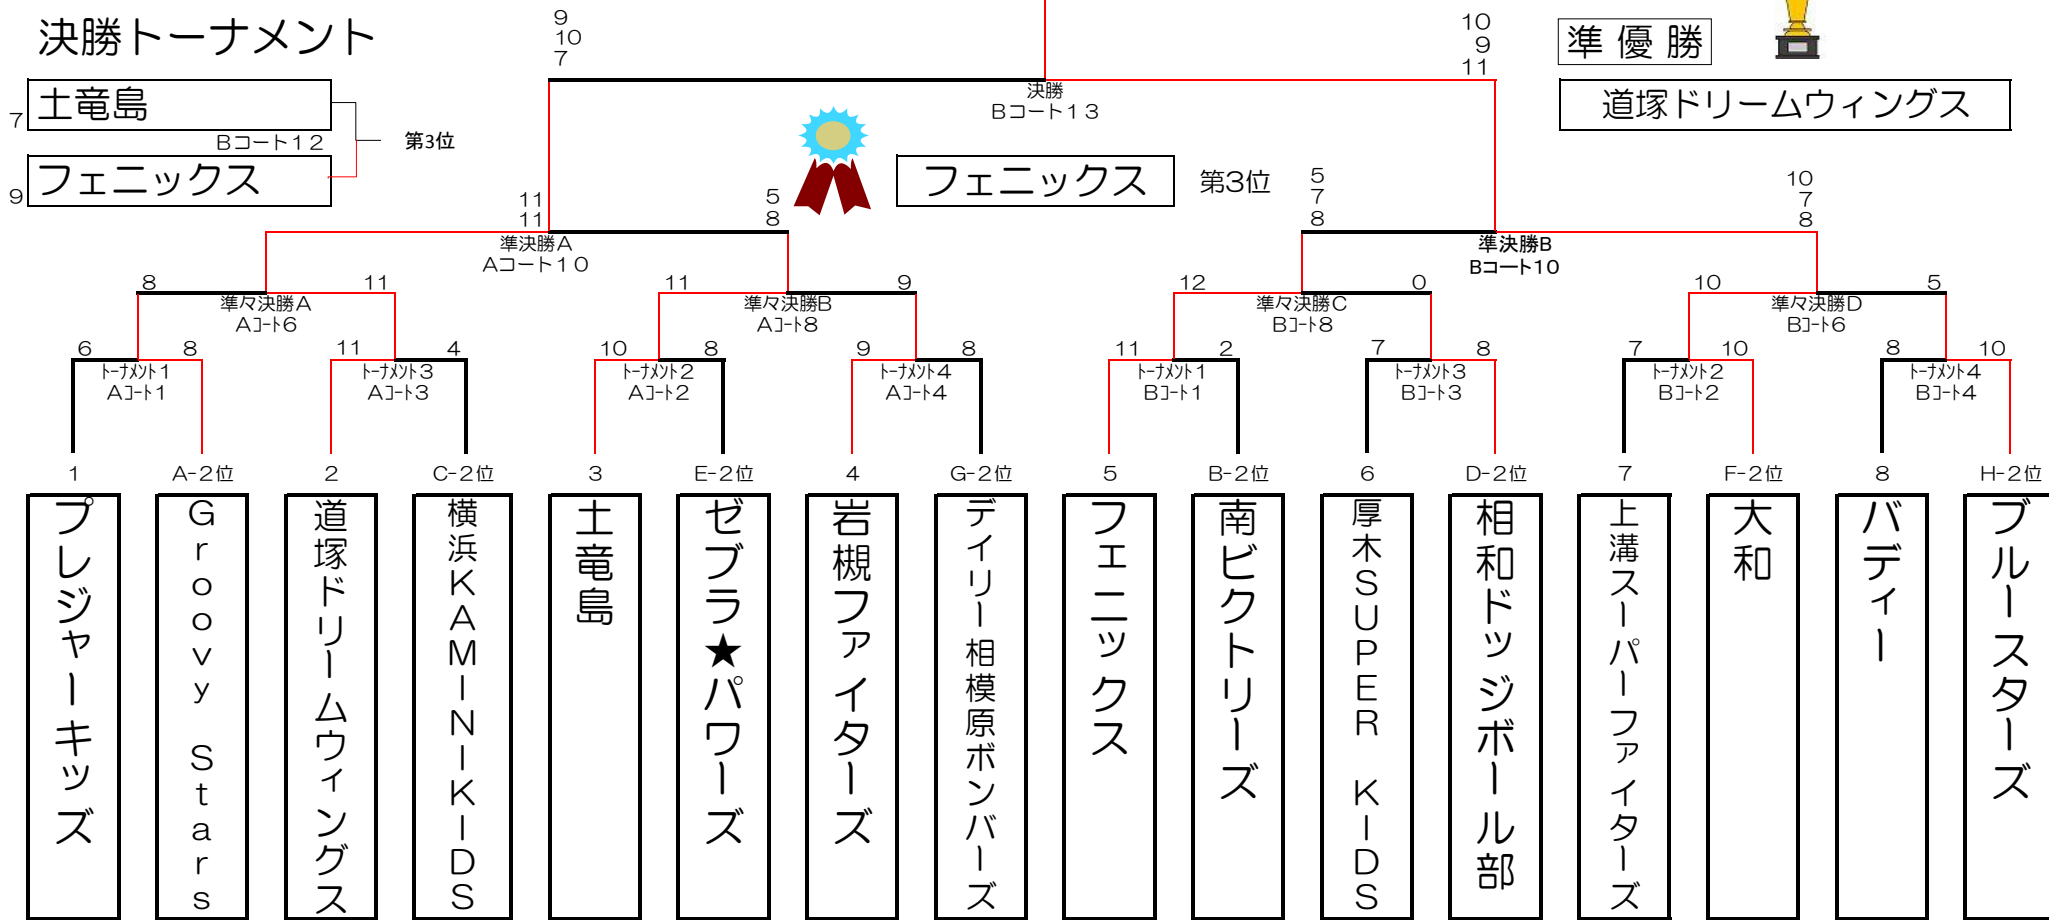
決勝トーナメント

7 土竜島
Bコート12
第3位
9 フェニックス

9
10
7

10
9
11

準優勝
道塚ドリームウィングス

決勝
Bコート13

フェニックス
第3位

11
11
5
8
準決勝A
Aコート10

5
7
8
10
7
8
準決勝B
Bコート10

8
11
準々決勝A
Aコート6

11
9
準々決勝B
Aコート8

12
0
準々決勝C
Bコート8

10
5
準々決勝D
Bコート6

6 8
トーナメント1
Aコート1

11 4
トーナメント3
Aコート3

10 8
トーナメント2
Aコート2

9 8
トーナメント4
Aコート4

11 2
トーナメント1
Bコート1

7 8
トーナメント3
Bコート3

7 10
トーナメント2
Bコート2

8 10
トーナメント4
Bコート4

1
A-2位
2
C-2位
3
E-2位
4
G-2位
5
B-2位
6
D-2位
7
F-2位
8
H-2位

プレジャーキッズ
Groovy Stars
道塚ドリームウィングス
横浜KAMI-NI-KIDS
土竜島
ゼブラ★パワーズ
岩槻ファイターズ
ディリー相模原ボンバーズ
フェニックス
南ビクトリーズ
厚木SUPER KIDS
相和ドッジボール部
上溝スーパーファイターズ
大和
バディー
ブルースターズ